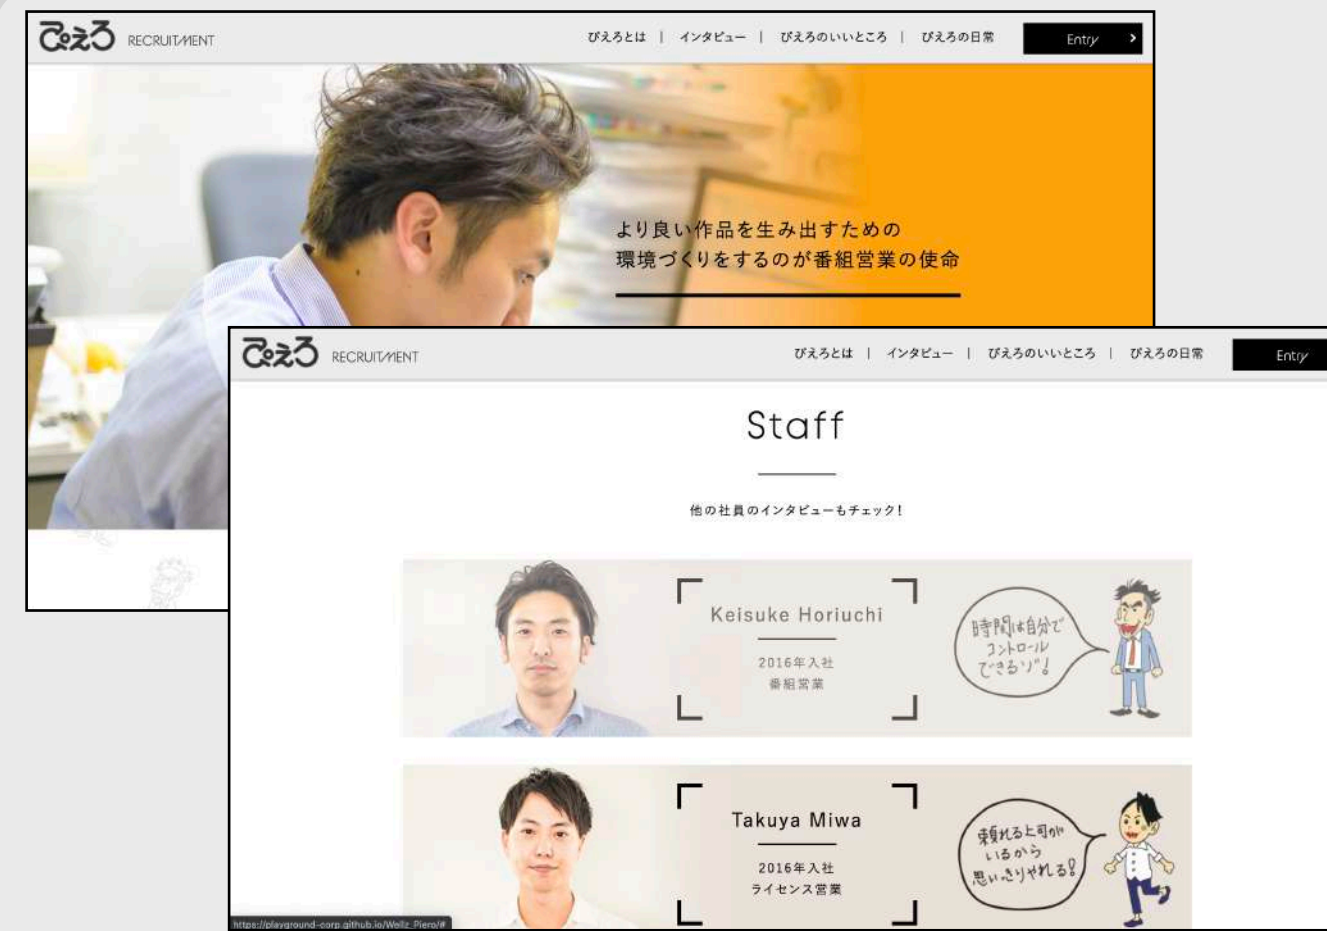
ぴえろ RECRUITMENT

ぴえろとは | インタビュー | ぴえろのいいところ | ぴえろの日常

Entry

より良い作品を生み出すための
環境づくりをするのが番組営業の使命

ぴえろ RECRUITMENT

ぴえろとは | インタビュー | ぴえろのいいところ | ぴえろの日常

Entry

Staff

他の社員のインタビューもチェック!

Keisuke Horiuchi

2016年入社
番組営業

時間は自分でコントロールできるり"!

Takuya Miwa

2016年入社
ライセンス営業

頼れる上司がいるから思いっきりやれる!

https://playground-corp.github.io/Wellz_Piero/#